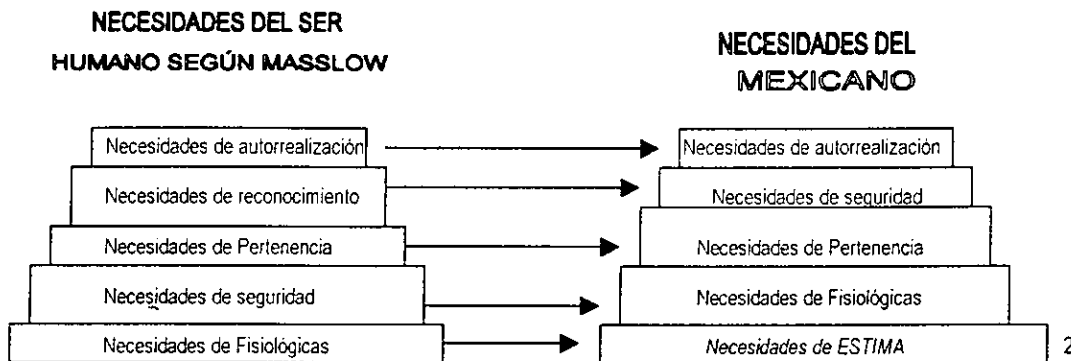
NECESIDADES DEL SER HUMANO SEGÚN MASSLOW

Necesidades de autorrealización

Necesidades de reconocimiento

Necesidades de Pertenencia

Necesidades de seguridad

Necesidades de Fisiológicas

NECESIDADES DEL MEXICANO

Necesidades de autorrealización

Necesidades de seguridad

Necesidades de Pertenencia

Necesidades de Fisiológicas

Necesidades de ESTIMA

2